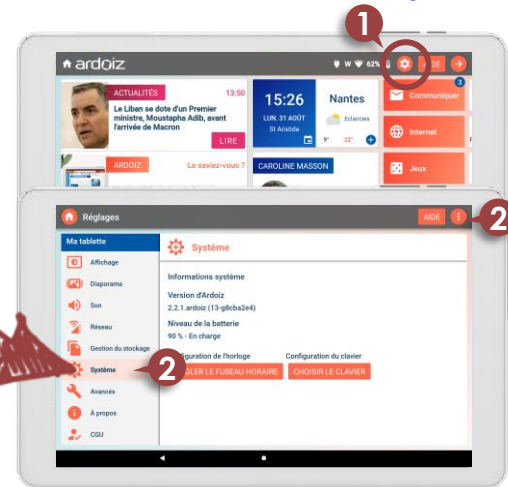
1

ardoiz

62%

AIDE

ACTUALITÉS 13:50

Le Liban se dote d'un Premier ministre, Moustapha Adib, avant l'arrivée de Macron

LIRE

15:26

LUN. 31 AOÛT

St Aristide

Nantes

Eclaircies

9° 22°

3

Communiquer

Internet

Jeux

ARDOIZ

Le saviez-vous ?

CAROLINE MASSON

Réglages

AIDE

2

Ma tablette

Affichage

Diaporama

Son

Réseau

Gestion du stockage

Système

Avancés

À propos

CGU

Système

Informations système

Version d'Ardoiz

2.2.1.ardoiz (13-g8cba2e4)

Niveau de la batterie

90 % - En charge

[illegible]figuration de l'horloge

Configuration du clavier

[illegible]GLER LE FUSEAU HORAIRE

CHOISIR LE CLAVIER

2